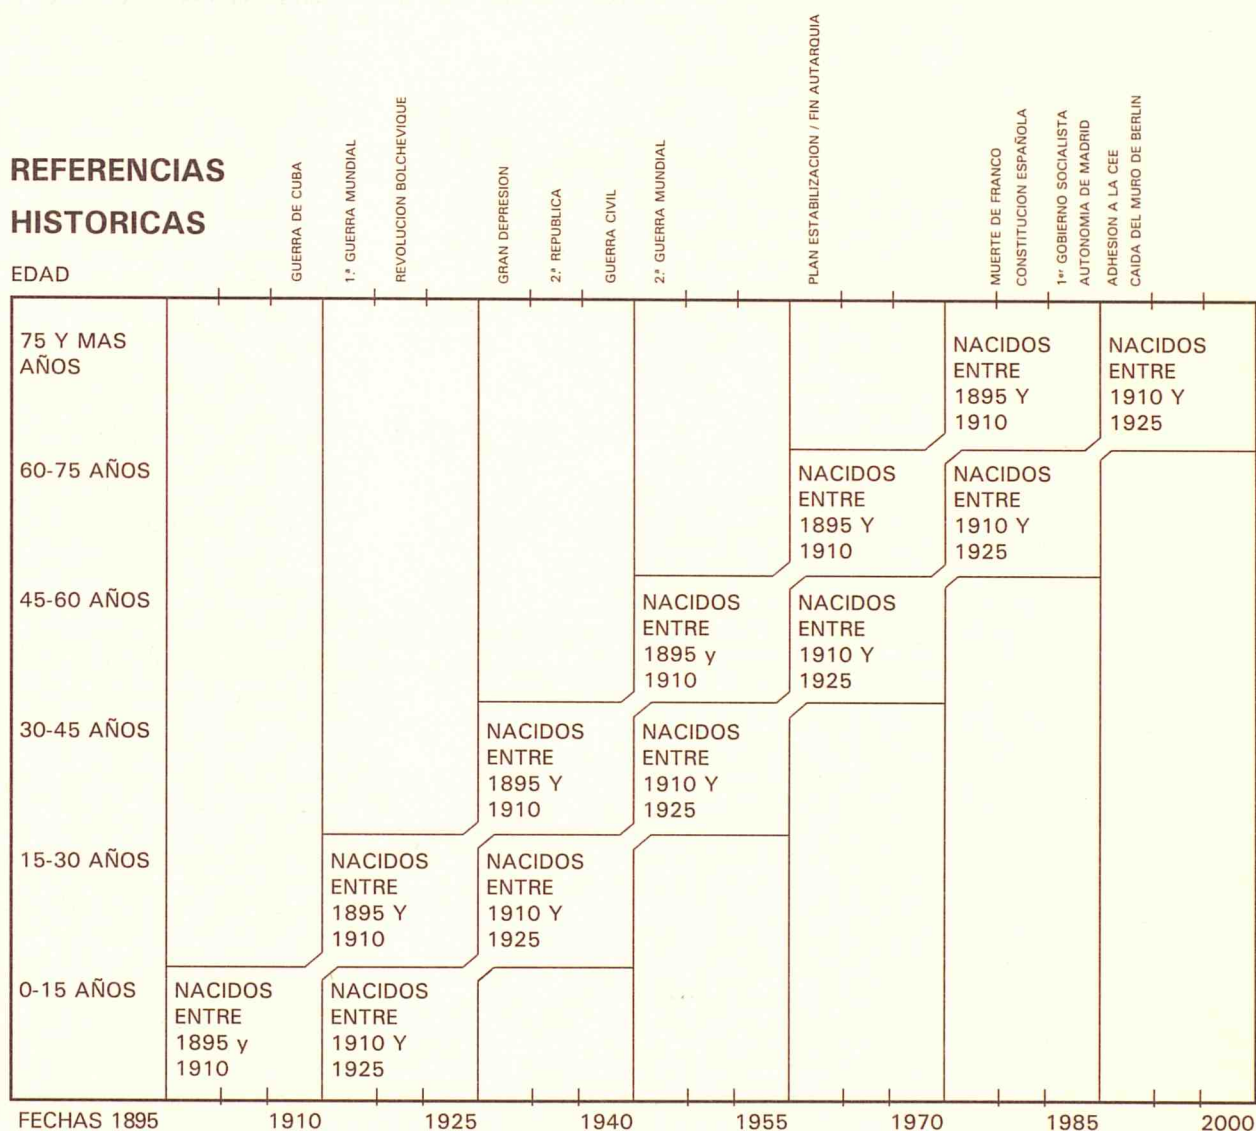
REFERENCIAS HISTORICAS

GUERRA DE CUBA
1.ª GUERRA MUNDIAL
REVOLUCION BOLCHEVIQUE
GRAN DEPRESION
2.ª REPUBLICA
GUERRA CIVIL
2.ª GUERRA MUNDIAL
PLAN ESTABILIZACION / FIN AUTARQUIA
MUERTE DE FRANCO
CONSTITUCION ESPAÑOLA
1er GOBIERNO SOCIALISTA
AUTONOMIA DE MADRID
ADHESION A LA CEE
CAIDA DEL MURO DE BERLIN

EDAD

75 Y MAS AÑOS
NACIDOS ENTRE 1895 Y 1910
NACIDOS ENTRE 1910 Y 1925

60-75 AÑOS
NACIDOS ENTRE 1895 Y 1910
NACIDOS ENTRE 1910 Y 1925

45-60 AÑOS
NACIDOS ENTRE 1895 y 1910
NACIDOS ENTRE 1910 Y 1925

30-45 AÑOS
NACIDOS ENTRE 1895 Y 1910
NACIDOS ENTRE 1910 Y 1925

15-30 AÑOS
NACIDOS ENTRE 1895 Y 1910
NACIDOS ENTRE 1910 Y 1925

0-15 AÑOS
NACIDOS ENTRE 1895 y 1910
NACIDOS ENTRE 1910 Y 1925

FECHAS 1895 1910 1925 1940 1955 1970 1985 2000